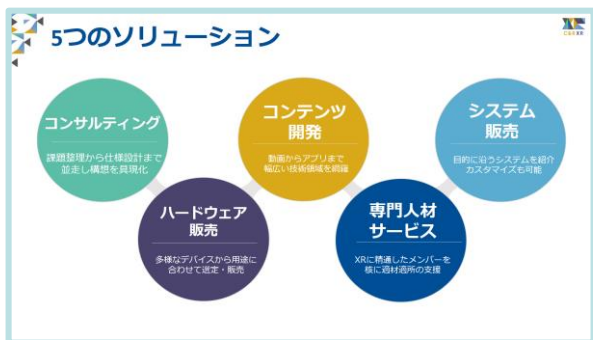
5つのソリューション

XR
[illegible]

コンサルティング

課題整理から仕様設計まで並走し構想を具現化

コンテンツ開発

動画からアプリまで幅広い技術領域を網羅

システム販売

目的に沿うシステムを紹介カスタマイズも可能

ハードウェア販売

多様なデバイスから用途に合わせて選定・販売

専門人材サービス

XRに精通したメンバーを核に適材適所の支援